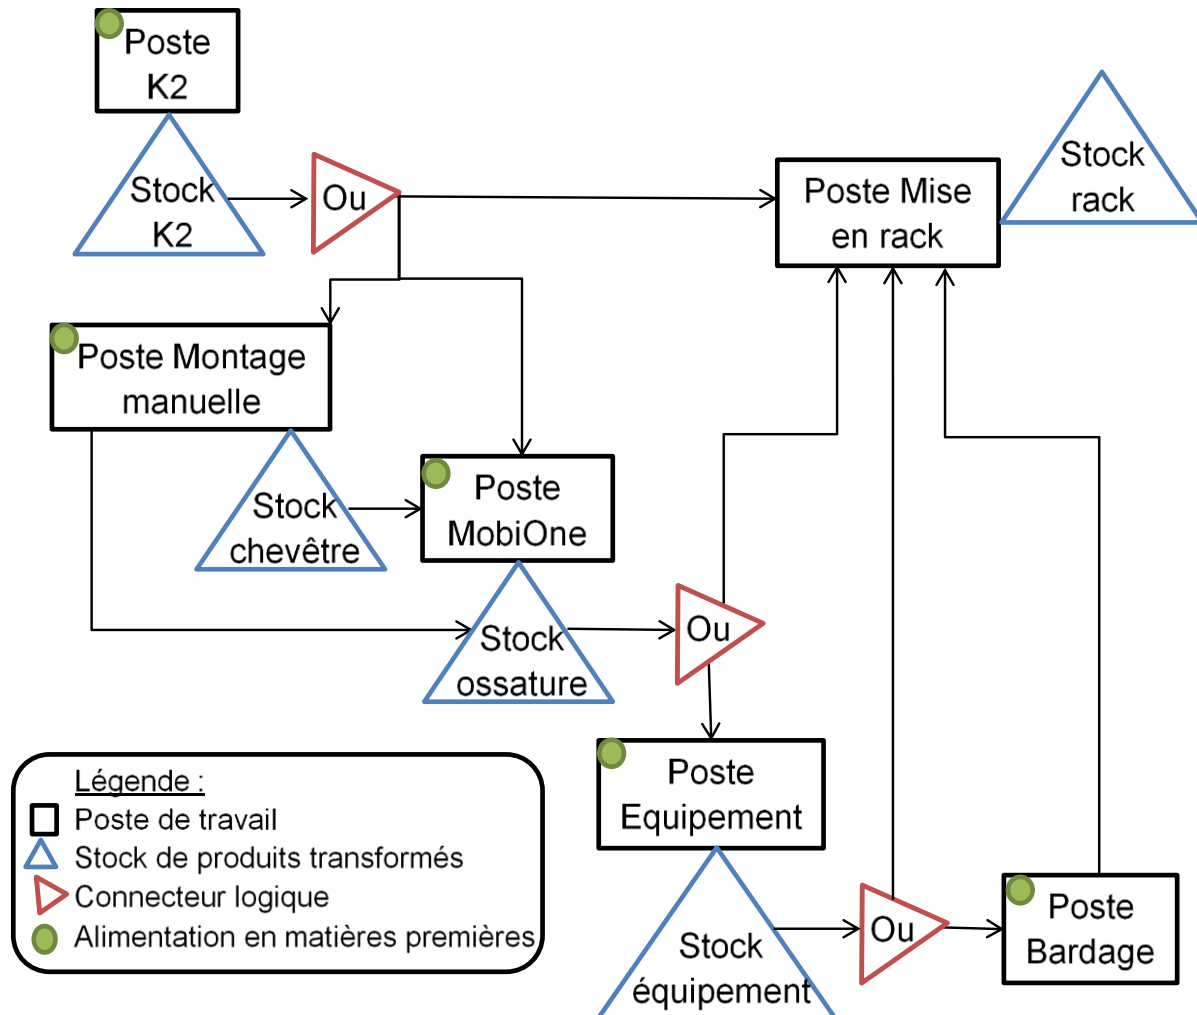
Poste K2

Stock K2

Ou

Poste Mise en rack

Stock rack

Poste Montage manuelle

Stock chevêtre

Poste MobiOne

Stock ossature

Ou

Poste Equipement

Stock équipement

Ou

Poste Bardage

Légende :
Poste de travail
Stock de produits transformés
Connecteur logique
Alimentation en matières premières